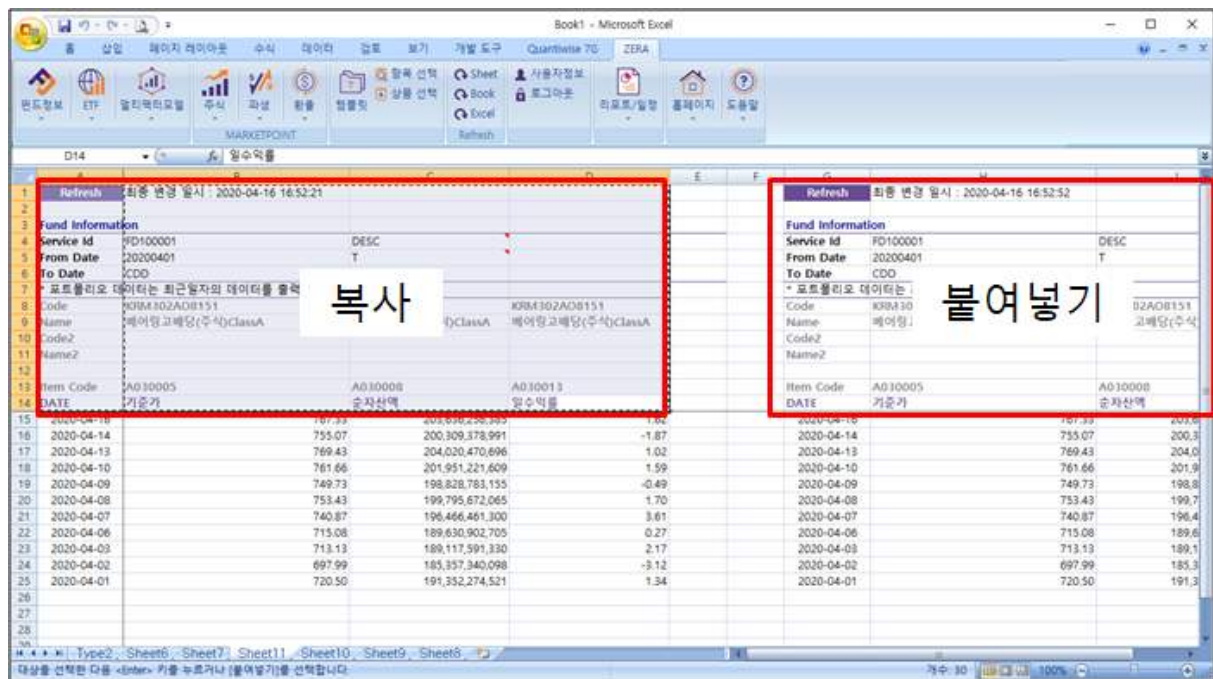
Book1 - Microsoft Excel

홈 삽입 페이지 레이아웃 수식 데이터 검토 보기 개발 도구 Quantiwise 7G ZERA

펀드정보 ETF 멀티팩터모델 주식 파생 환율 템플릿 항목 선택 상품 선택 Sheet Book Excel 사용자정보 로그아웃 리포트/일정 홈페이지 도움말
MARKETPOINT Refresh

D14 일수익률

| | A | B | C | D | E | F | G | H | I |
|---|---|---|---|---|---|---|---|---|---|
| 1 | Refresh | 최종 변경 일시 : 2020-04-16 16:52:21 | | | | | Refresh | 최종 변경 일시 : 2020-04-16 16:52:52 | |
| 2 | | | | | | | | | |
| 3 | Fund Information | | | | | | Fund Information | | |
| 4 | Service Id | FD100001 | DESC | | | | Service Id | FD100001 | DESC |
| 5 | From Date | 20200401 | T | | | | From Date | 20200401 | T |
| 6 | To Date | CDD | | | | | To Date | CDD | |
| 7 | * 포트폴리오 데이터는 최근일자의 데이터를 출력 | | | | | | * 포트폴리오 데이터는 | | |
| 8 | Code | KRM302AO8151 | | KRM302AO8151 | | | Code | KRM30 | 02AO8151 |
| 9 | Name | 베어링고배당(주식)ClassA | )ClassA | 베어링고배당(주식)ClassA | | | Name | 베어링 | 고배당(주식 |
| 10 | Code2 | | | | | | Code2 | | |
| 11 | Name2 | | | | | | Name2 | | |
| 12 | | | | | | | | | |
| 13 | Item Code | A030005 | A030008 | A030013 | | | Item Code | A030005 | A030008 |
| 14 | DATE | 기준가 | 순자산액 | 일수익률 | | | DATE | 기준가 | 순자산액 |
| 15 | 2020-04-16 | 767.33 | 203,636,236,365 | 1.62 | | | 2020-04-16 | 767.33 | 203,6 |
| 16 | 2020-04-14 | 755.07 | 200,309,378,991 | -1.87 | | | 2020-04-14 | 755.07 | 200,3 |
| 17 | 2020-04-13 | 769.43 | 204,020,470,696 | 1.02 | | | 2020-04-13 | 769.43 | 204,0 |
| 18 | 2020-04-10 | 761.66 | 201,951,221,609 | 1.59 | | | 2020-04-10 | 761.66 | 201,9 |
| 19 | 2020-04-09 | 749.73 | 198,828,783,155 | -0.49 | | | 2020-04-09 | 749.73 | 198,8 |
| 20 | 2020-04-08 | 753.43 | 199,795,672,065 | 1.70 | | | 2020-04-08 | 753.43 | 199,7 |
| 21 | 2020-04-07 | 740.87 | 196,466,461,300 | 3.61 | | | 2020-04-07 | 740.87 | 196,4 |
| 22 | 2020-04-06 | 715.08 | 189,630,902,705 | 0.27 | | | 2020-04-06 | 715.08 | 189,6 |
| 23 | 2020-04-03 | 713.13 | 189,117,591,330 | 2.17 | | | 2020-04-03 | 713.13 | 189,1 |
| 24 | 2020-04-02 | 697.99 | 185,357,340,098 | -3.12 | | | 2020-04-02 | 697.99 | 185,3 |
| 25 | 2020-04-01 | 720.50 | 191,352,274,521 | 1.34 | | | 2020-04-01 | 720.50 | 191,3 |

복사

붙여넣기

Type2 Sheet6 Sheet7 Sheet11 Sheet10 Sheet9 Sheet8

대상을 선택한 다음 <Enter> 키를 누르거나 [붙여넣기]를 선택합니다. 개수: 30 100%